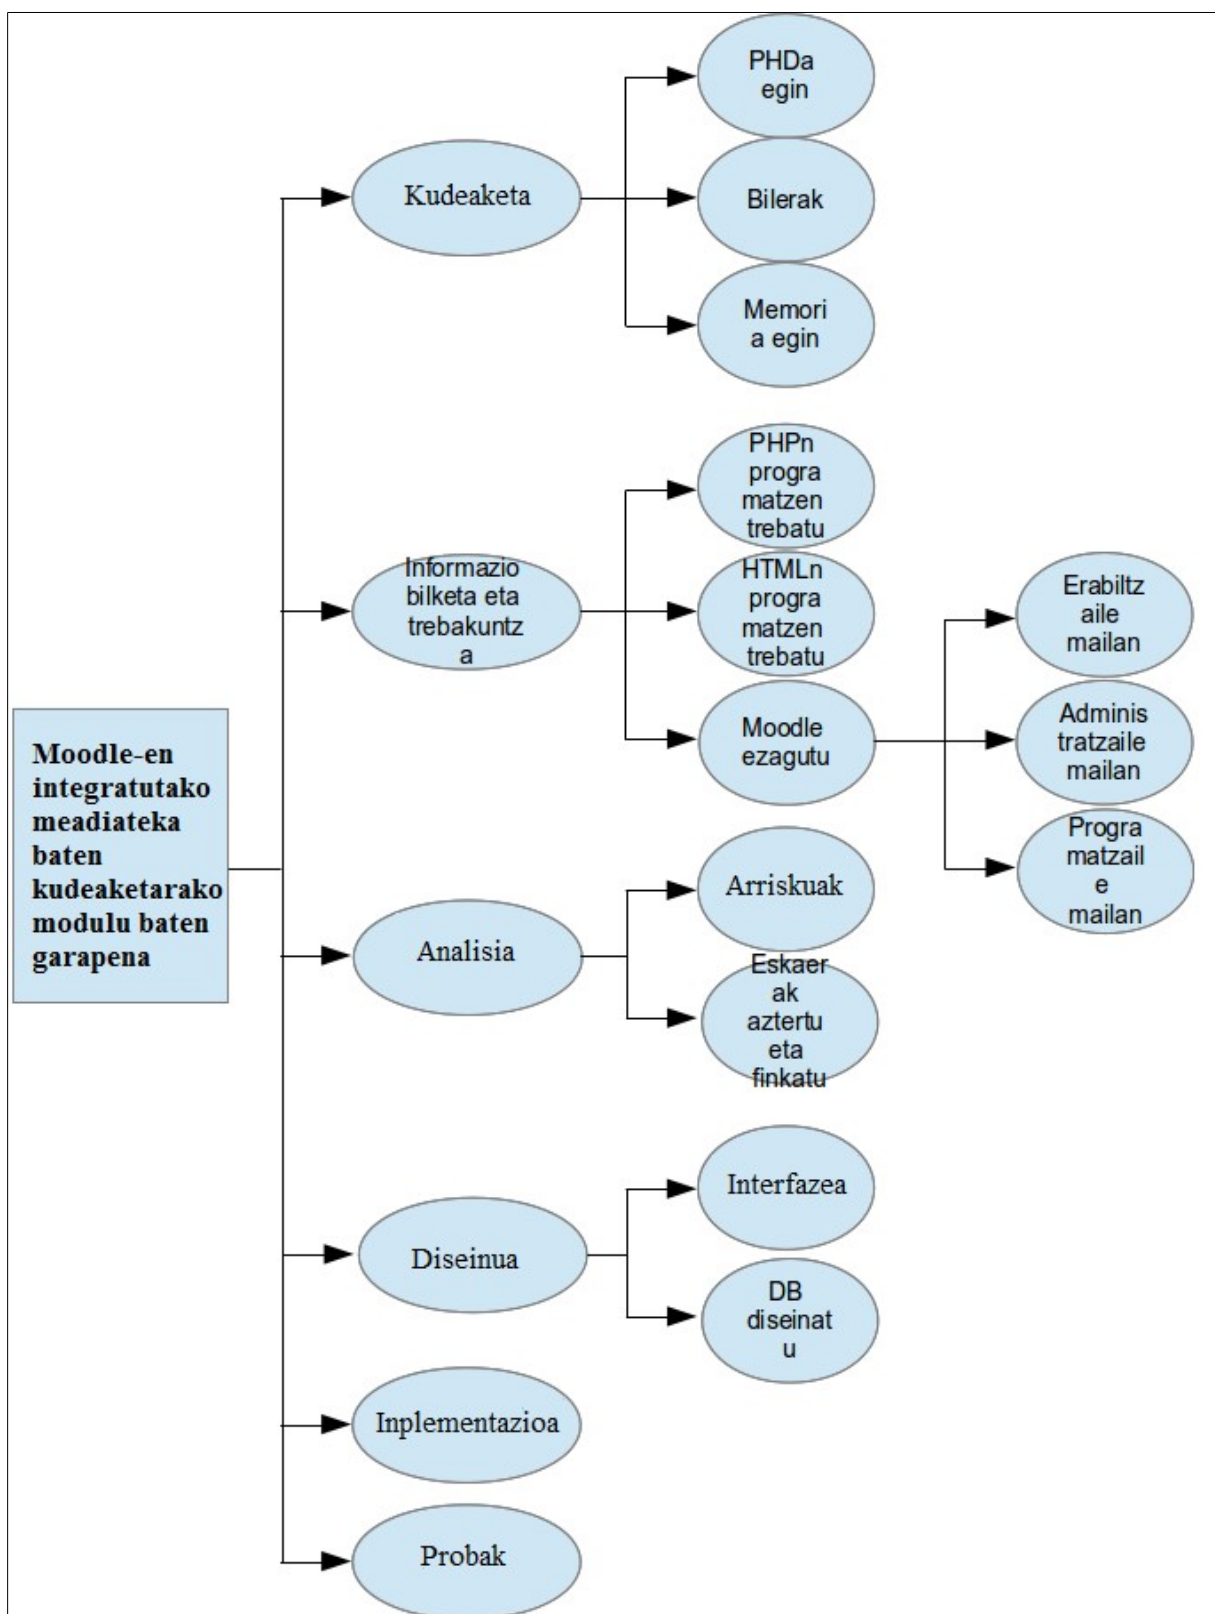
Moodle-en integratutako meadiateka baten kudeaketarako modulu baten garapena

Kudeaketa

PHDa egin

Bilerak

Memoria egin

Informazio bilketa eta trebakuntza

PHPn programatzen trebatu

HTMLn programatzen trebatu

Moodle ezagutu

Erabiltzaile mailan

Administratzaile mailan

Programatzaile mailan

Analisia

Arriskuak

Eskaerak aztertu eta finkatu

Diseinua

Interfazea

DB diseinatu

Inplementazioa

Probak